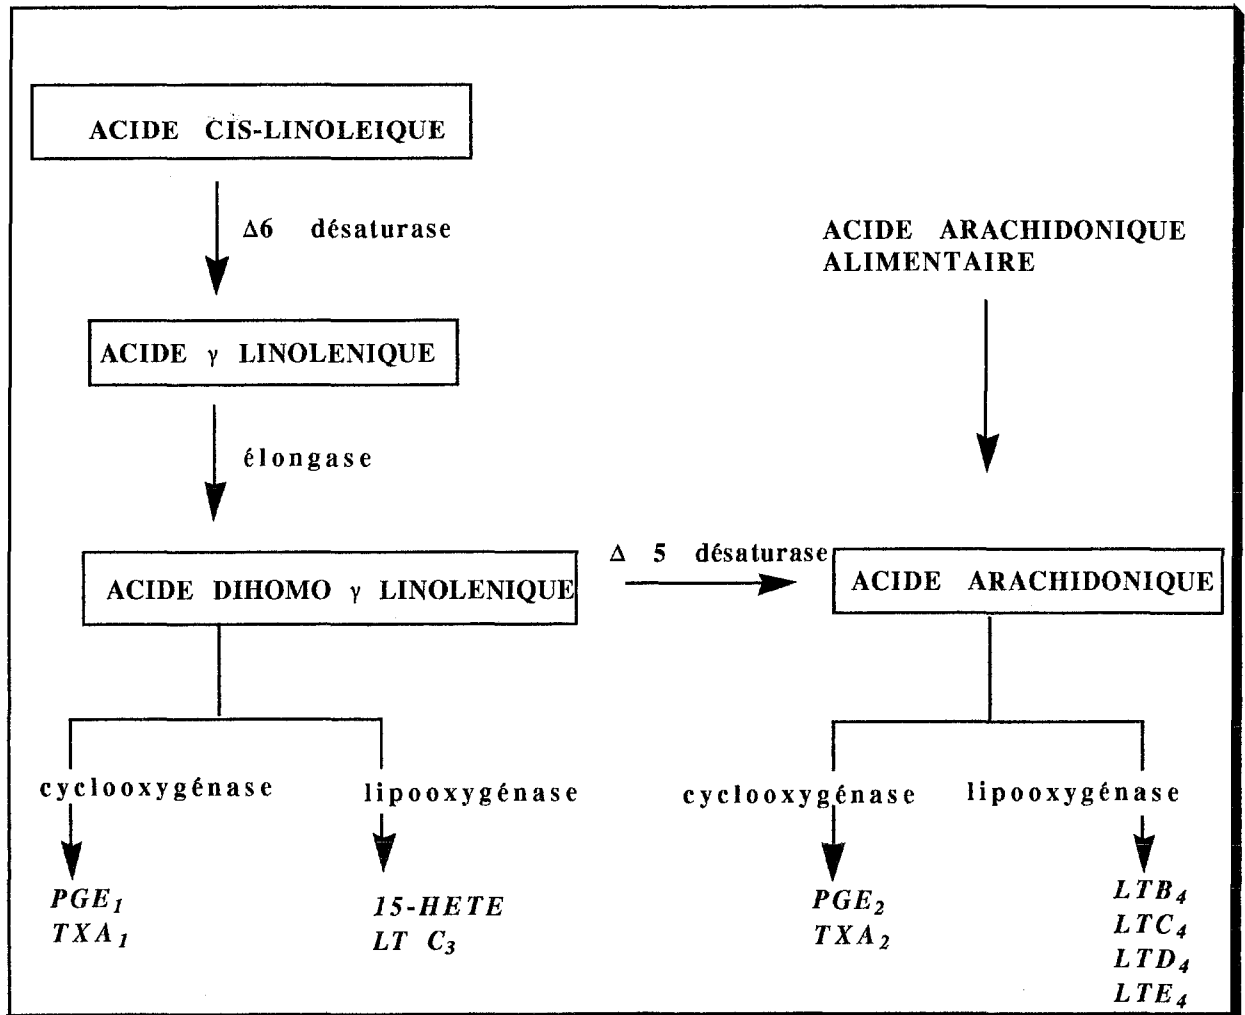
ACIDE CIS-LINOLEIQUE

$\Delta 6$ désaturase

ACIDE ARACHIDONIQUE ALIMENTAIRE

ACIDE $\gamma$ LINOLENIQUE

élongase

ACIDE DIHOMO $\gamma$ LINOLENIQUE

$\Delta$ 5 désaturase

ACIDE ARACHIDONIQUE

cyclooxygénase

lipooxygénase

cyclooxygénase

lipooxygénase

$PGE_1$
$TXA_1$

15-HETE
$LT\ C_3$

$PGE_2$
$TXA_2$

$LTB_4$
$LTC_4$
$LTD_4$
$LTE_4$